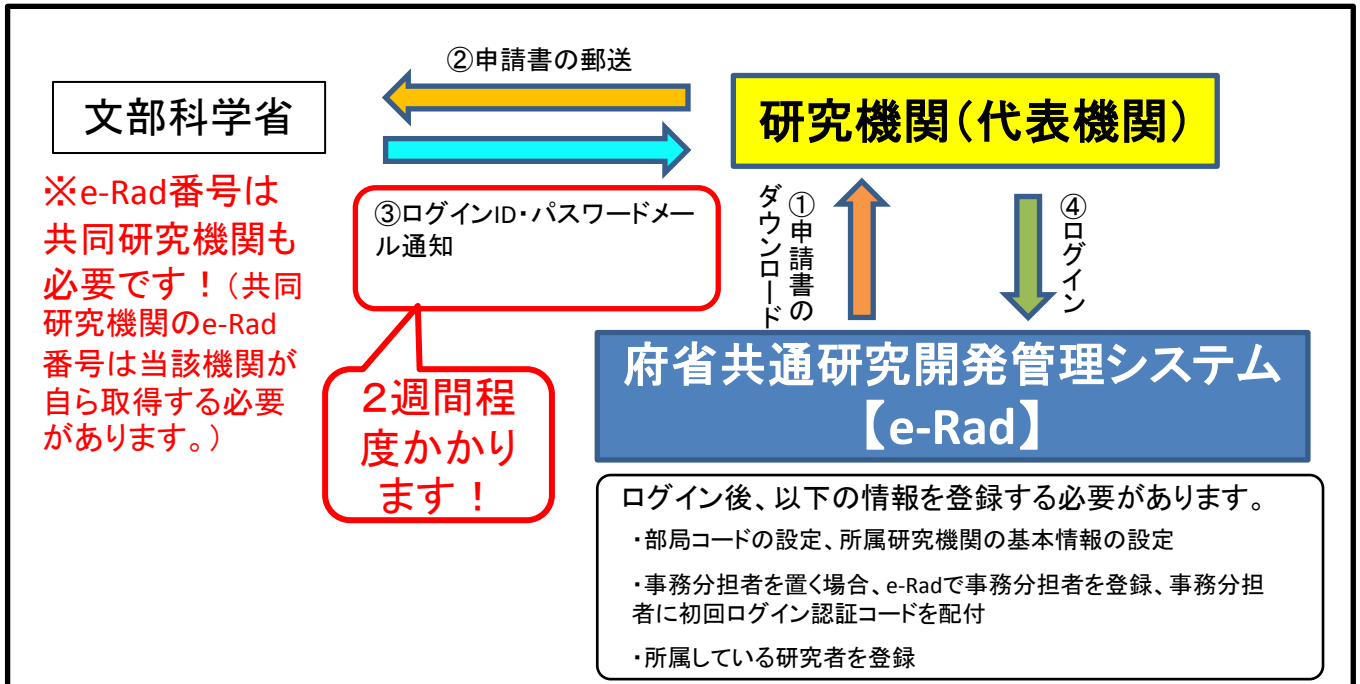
②申請書の郵送

文部科学省

研究機関（代表機関）

※e-Rad番号は共同研究機関も必要です！（共同研究機関のe-Rad番号は当該機関が自ら取得する必要があります。）

③ログインID・パスワードメール通知

2週間程度かかります！

①申請書のダウンロード

④ログイン

府省共通研究開発管理システム【e-Rad】

ログイン後、以下の情報を登録する必要があります。

・部局コードの設定、所属研究機関の基本情報の設定

・事務分担者を置く場合、e-Radで事務分担者を登録、事務分担者に初回ログイン認証コードを配付

・所属している研究者を登録